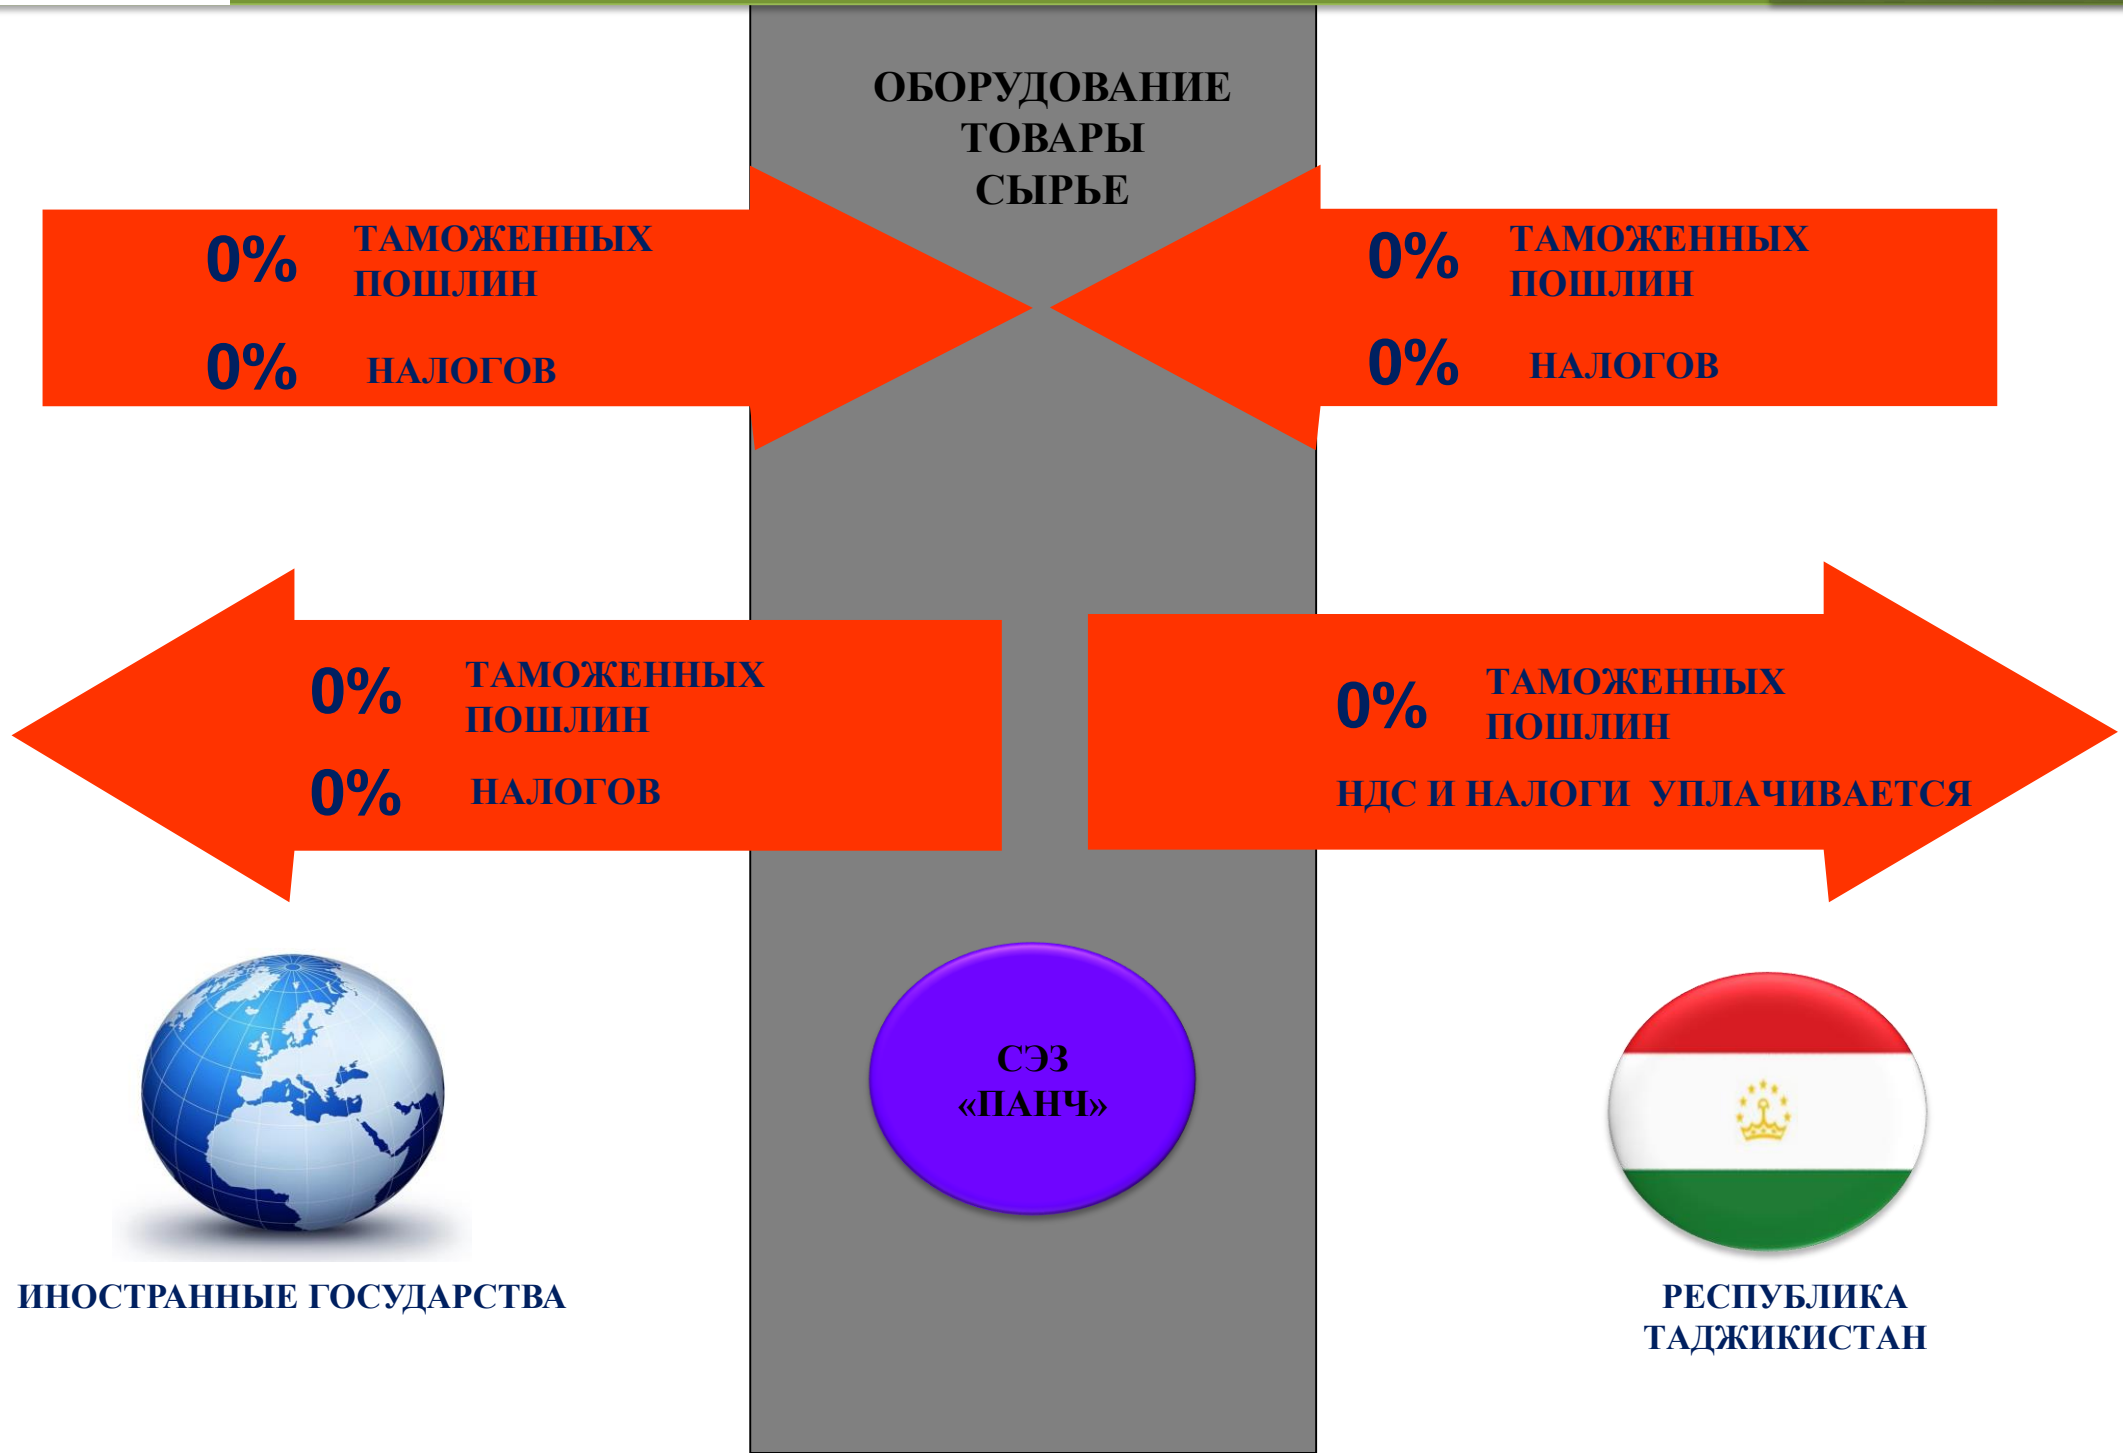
ОБОРУДОВАНИЕ
ТОВАРЫ
СЫРЬЕ

0% ТАМОЖЕННЫХ ПОШЛИН
0% НАЛОГОВ

0% ТАМОЖЕННЫХ ПОШЛИН
0% НАЛОГОВ

0% ТАМОЖЕННЫХ ПОШЛИН
0% НАЛОГОВ

0% ТАМОЖЕННЫХ ПОШЛИН
НДС И НАЛОГИ УПЛАЧИВАЕТСЯ

СЭЗ
«ПАНЧ»

ИНОСТРАННЫЕ ГОСУДАРСТВА

РЕСПУБЛИКА
ТАДЖИКИСТАН